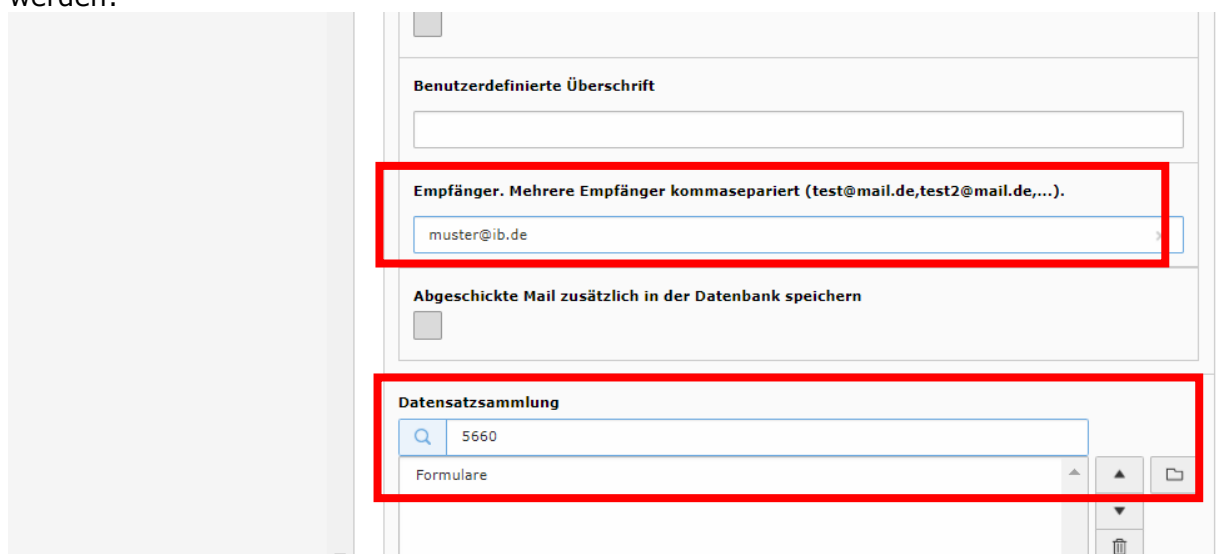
werden.

Benutzerdefinierte Überschrift

Empfänger. Mehrere Empfänger kommasepariert (test@mail.de,test2@mail.de,...).

muster@ib.de

Abgeschickte Mail zusätzlich in der Datenbank speichern

Datensatzsammlung

5660

Formulare